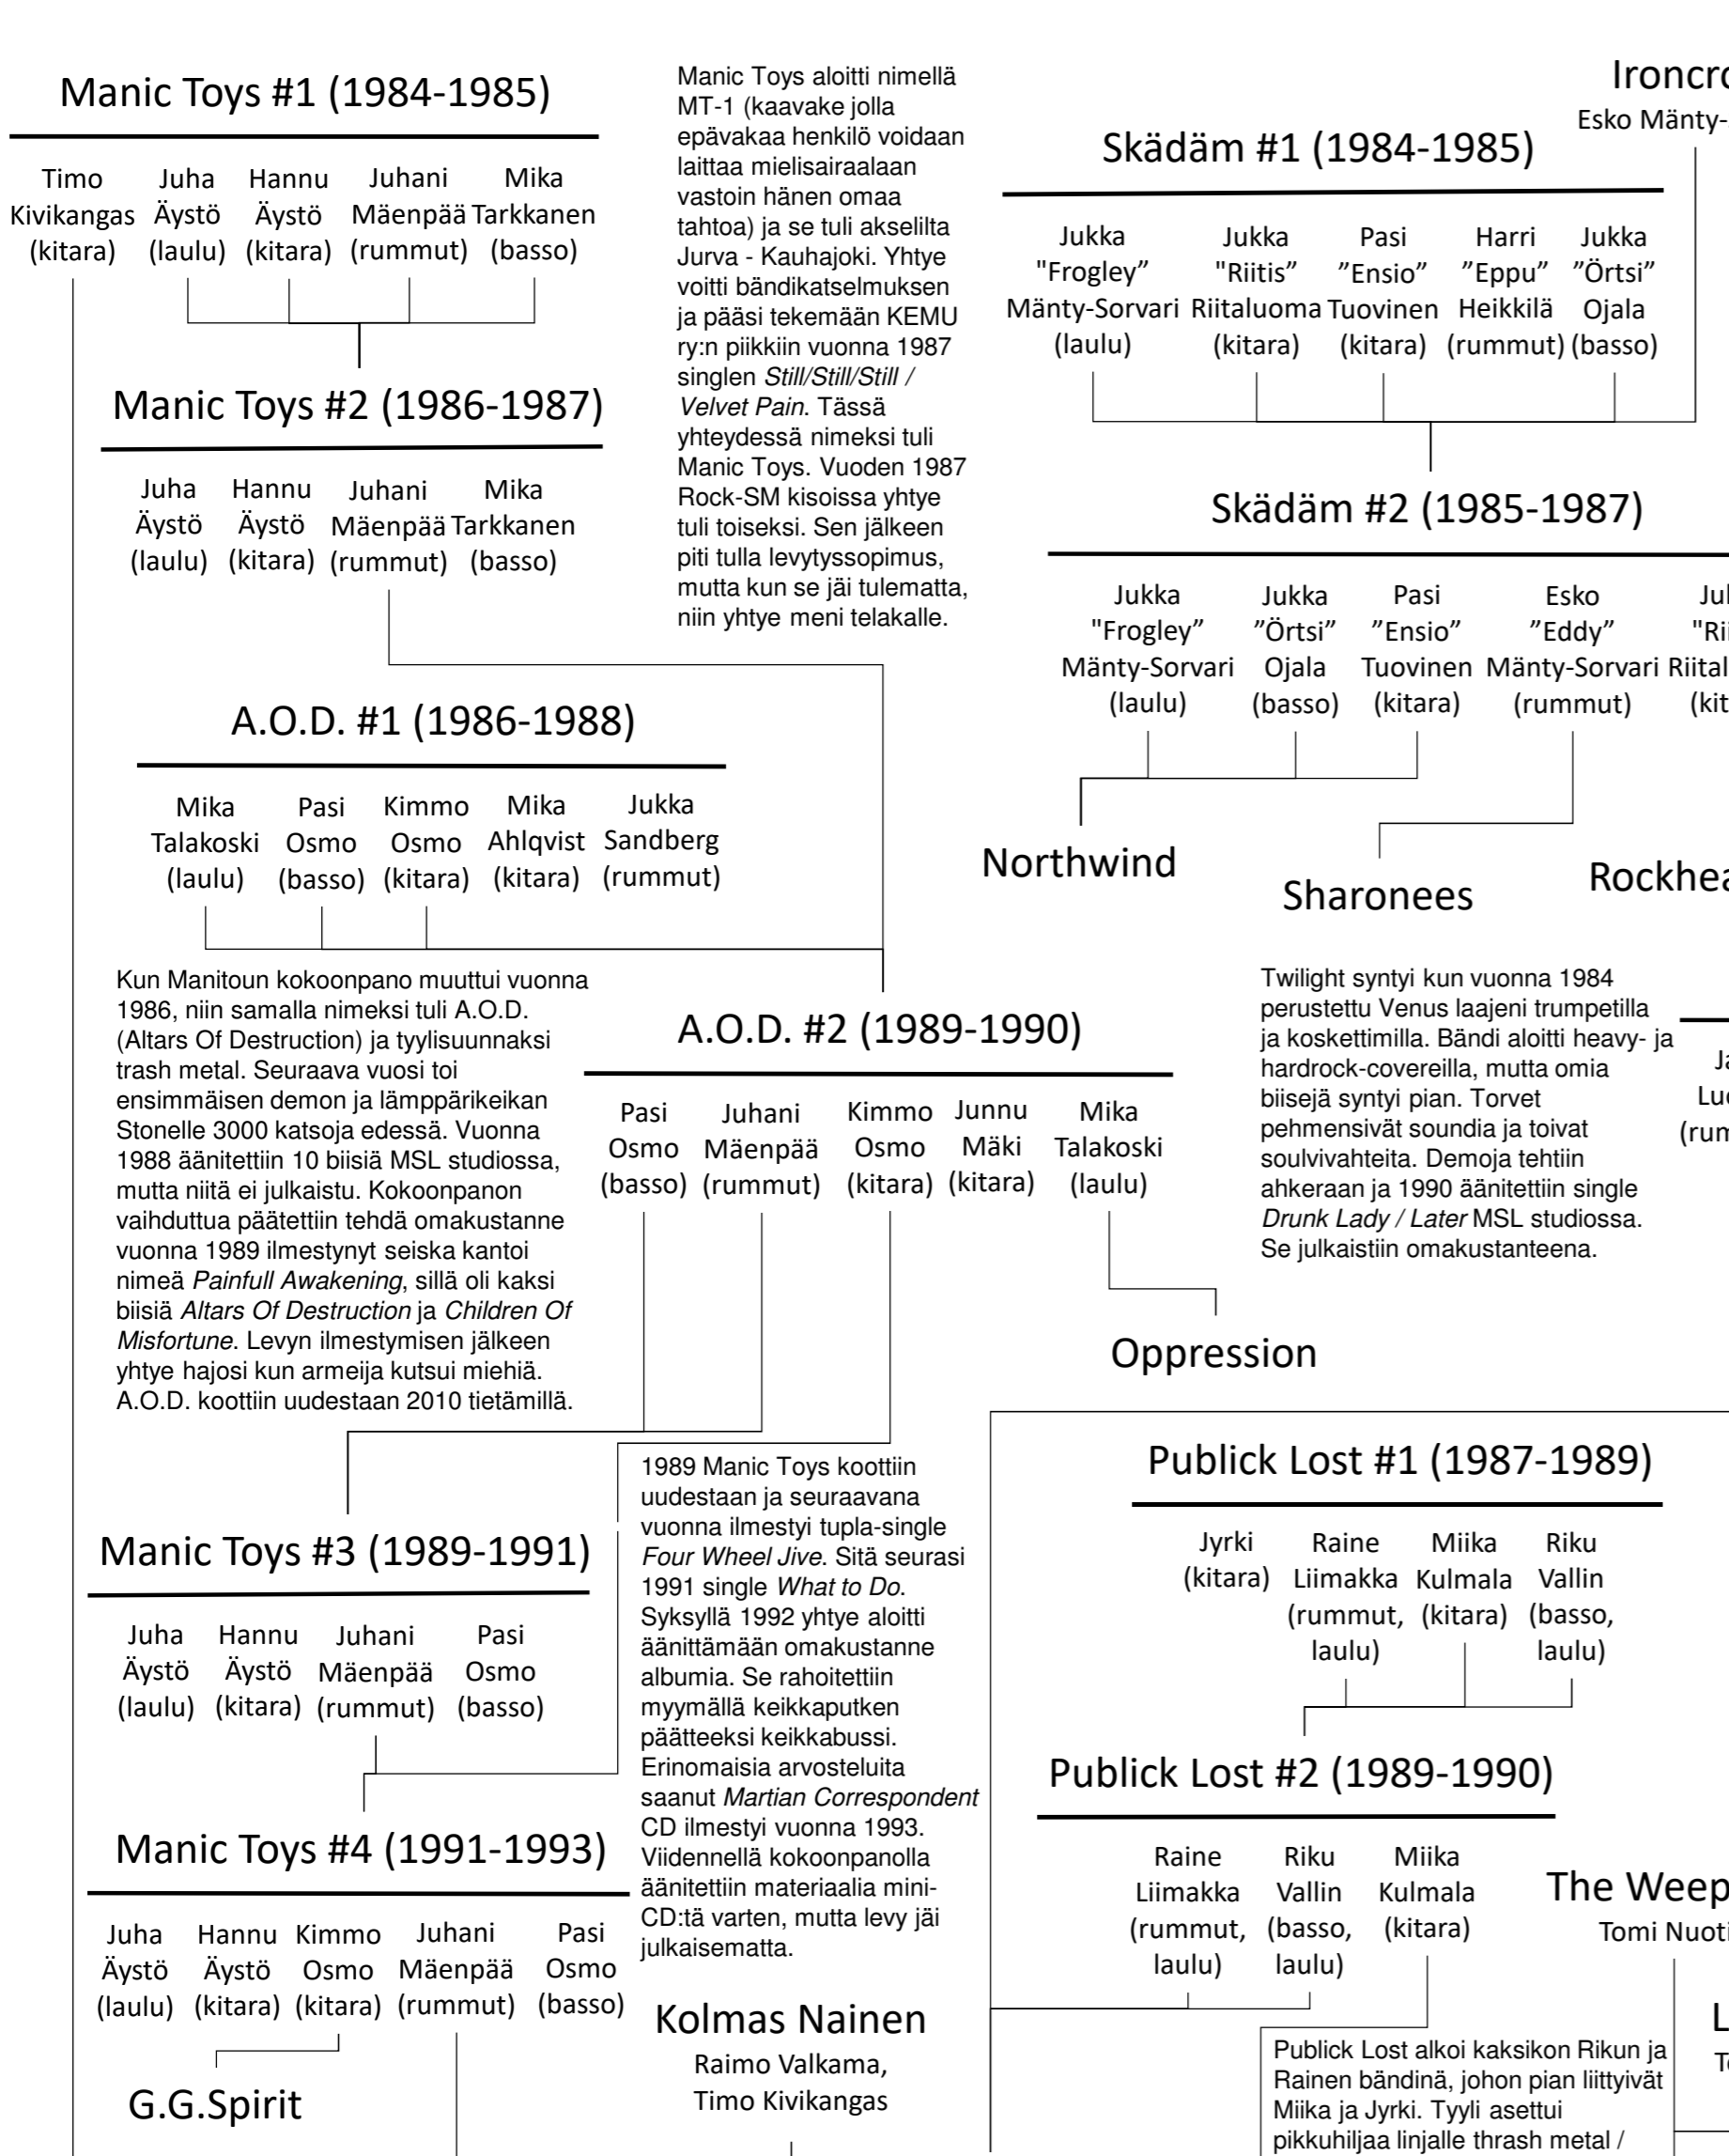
Manic Toys #1 (1984-1985)

Timo Kivikangas (kitara) | Juha Äystö (laulu) | Hannu Äystö (kitara) | Juhani Mäenpää (rummut) | Mika Tarkkanen (basso)

Manic Toys aloitti nimellä MT-1 (kaavake jolla epävakaa henkilö voidaan laittaa mielisairaalaan vastoin hänen omaa tahtoa) ja se tuli akselilta Jurva - Kauhajoki. Yhtye voitti bändikatselmuksen ja pääsi tekemään KEMU ry:n piikkiin vuonna 1987 singlen *Still/Still/Still / Velvet Pain*. Tässä yhteydessä nimeksi tuli Manic Toys. Vuoden 1987 Rock-SM kisoissa yhtye tuli toiseksi. Sen jälkeen piti tulla levytyssopimus, mutta kun se jäi tulematta, niin yhtye meni telakalle.

Ironcr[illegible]
Esko Mänty-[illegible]

Skädäm #1 (1984-1985)

Jukka "Frogley" Mänty-Sorvari (laulu) | Jukka "Riitis" Riitaluoma (kitara) | Pasi ”Ensio” Tuovinen (kitara) | Harri ”Eppu” Heikkilä (rummut) | Jukka ”Örtsi” Ojala (basso)

Manic Toys #2 (1986-1987)

Juha Äystö (laulu) | Hannu Äystö (kitara) | Juhani Mäenpää (rummut) | Mika Tarkkanen (basso)

Skädäm #2 (1985-1987)

Jukka "Frogley" Mänty-Sorvari (laulu) | Jukka ”Örtsi” Ojala (basso) | Pasi ”Ensio” Tuovinen (kitara) | Esko ”Eddy” Mänty-Sorvari (rummut) | Ju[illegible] "Ri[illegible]" Riital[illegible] (kit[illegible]

A.O.D. #1 (1986-1988)

Mika Talakoski (laulu) | Pasi Osmo (basso) | Kimmo Osmo (kitara) | Mika Ahlqvist (kitara) | Jukka Sandberg (rummut)

Northwind

Sharonees

Rockhea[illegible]

Kun Manitoun kokoonpano muuttui vuonna 1986, niin samalla nimeksi tuli A.O.D. (Altars Of Destruction) ja tyylisuunnaksi trash metal. Seuraava vuosi toi ensimmäisen demon ja lämppärikeikan Stonelle 3000 katsoja edessä. Vuonna 1988 äänitettiin 10 biisiä MSL studiossa, mutta niitä ei julkaistu. Kokoonpanon vaihduttua päätettiin tehdä omakustanne vuonna 1989 ilmestynyt seiska kantoi nimeä *Painfull Awakening*, sillä oli kaksi biisiä *Altars Of Destruction* ja *Children Of Misfortune*. Levyn ilmestymisen jälkeen yhtye hajosi kun armeija kutsui miehiä. A.O.D. koottiin uudestaan 2010 tietämillä.

A.O.D. #2 (1989-1990)

Pasi Osmo (basso) | Juhani Mäenpää (rummut) | Kimmo Osmo (kitara) | Junnu Mäki (kitara) | Mika Talakoski (laulu)

Twilight syntyi kun vuonna 1984 perustettu Venus laajeni trumpetilla ja koskettimilla. Bändi aloitti heavy- ja hardrock-covereilla, mutta omia biisejä syntyi pian. Torvet pehmensivät soundia ja toivat soulvivahteita. Demoja tehtiin ahkeraan ja 1990 äänitettiin single *Drunk Lady / Later* MSL studiossa. Se julkaistiin omakustanteena.

Ja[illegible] Lu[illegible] (rum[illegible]

Oppression

1989 Manic Toys koottiin uudestaan ja seuraavana vuonna ilmestyi tupla-single *Four Wheel Jive*. Sitä seurasi 1991 single *What to Do*. Syksyllä 1992 yhtye aloitti äänittämään omakustanne albumia. Se rahoitettiin myymällä keikkaputken päätteeksi keikkabussi. Erinomaisia arvosteluita saanut *Martian Correspondent* CD ilmestyi vuonna 1993. Viidennellä kokoonpanolla äänitettiin materiaalia mini-CD:tä varten, mutta levy jäi julkaisematta.

Publick Lost #1 (1987-1989)

Jyrki (kitara) | Raine Liimakka (rummut, laulu) | Miika Kulmala (kitara) | Riku Vallin (basso, laulu)

Manic Toys #3 (1989-1991)

Juha Äystö (laulu) | Hannu Äystö (kitara) | Juhani Mäenpää (rummut) | Pasi Osmo (basso)

Publick Lost #2 (1989-1990)

Raine Liimakka (rummut, laulu) | Riku Vallin (basso, laulu) | Miika Kulmala (kitara)

Manic Toys #4 (1991-1993)

Juha Äystö (laulu) | Hannu Äystö (kitara) | Kimmo Osmo (kitara) | Juhani Mäenpää (rummut) | Pasi Osmo (basso)

The Weep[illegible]
Tomi Nuoti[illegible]

Kolmas Nainen
Raimo Valkama, Timo Kivikangas

L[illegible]
T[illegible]

G.G.Spirit

Publick Lost alkoi kaksikon Rikun ja Rainen bändinä, johon pian liittyivät Miika ja Jyrki. Tyyli asettui pikkuhiljaa linjalle thrash metal /